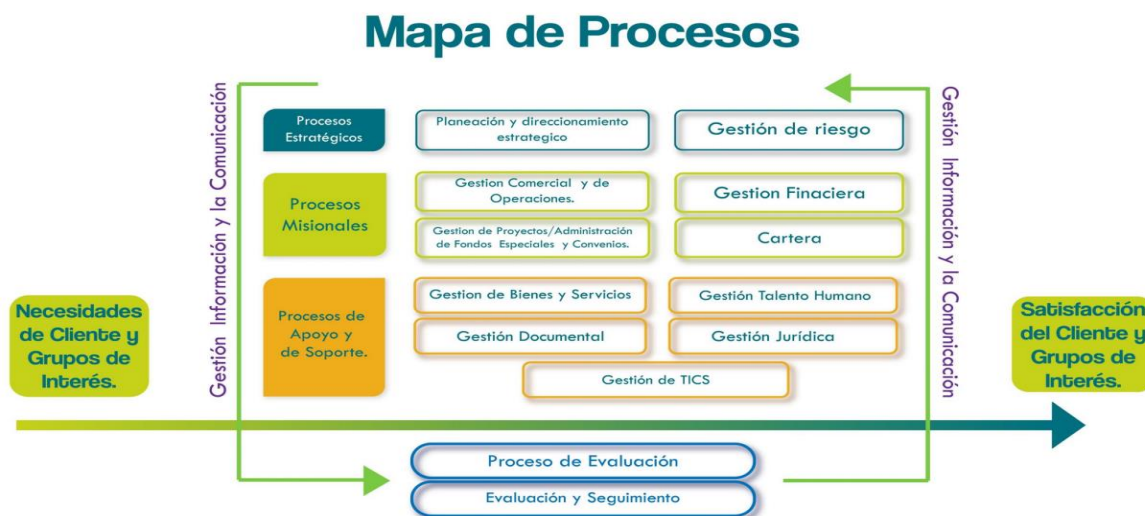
Mapa de Procesos

Gestión Información y la Comunicación

Procesos Estratégicos

Planeación y direccionamiento estrategico

Gestión de riesgo

Procesos Misionales

Gestion Comercial y de Operaciones.

Gestion Finaciera

Gestion de Proyectos/Administración de Fondos Especiales y Convenios.

Cartera

Procesos de Apoyo y de Soporte.

Gestion de Bienes y Servicios

Gestión Talento Humano

Gestión Documental

Gestión Jurídica

Gestión de TICS

Gestión Información y la Comunicación

Necesidades de Cliente y Grupos de Interés.

Satisfacción del Cliente y Grupos de Interés.

Proceso de Evaluación

Evaluación y Seguimiento